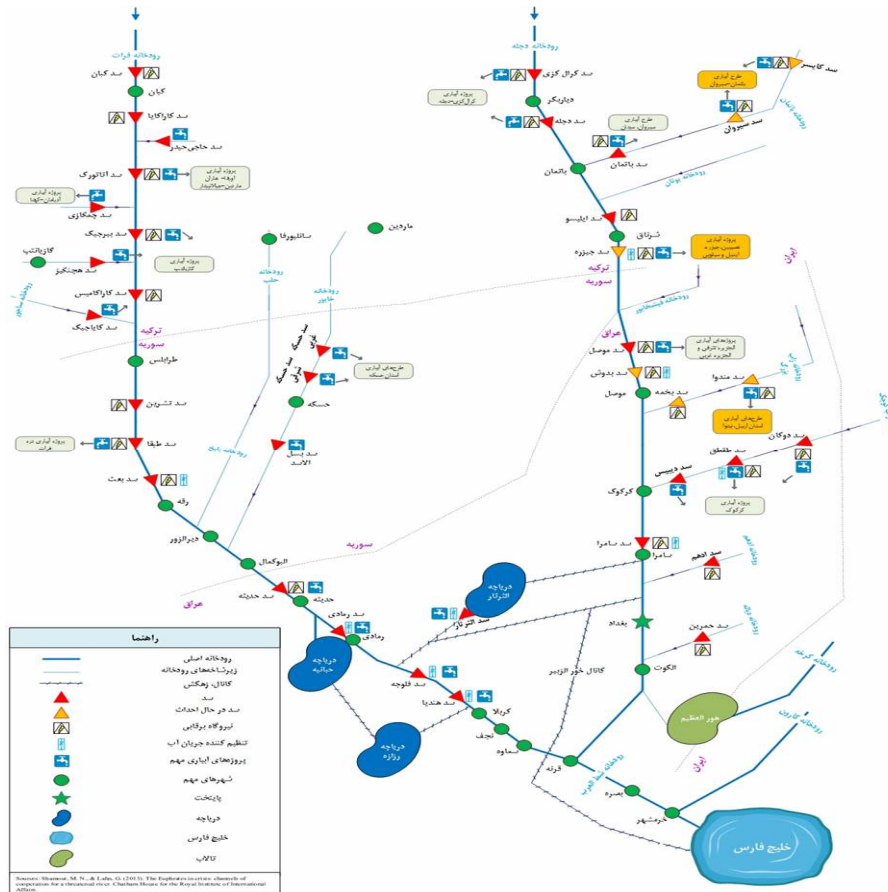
رودخانه فرات
سد کبان
کبان
سد کاراکایا
سد حاجی حیدر
سد آتاتورک
پروژه آبیاری اورفه-حران ماردین-سیلان‌پینار
پروژه آبیاری آدیامان-کهتا
سد چمکازی
سد بیرجیک
گازیانتپ
سد هجنگیز
پروژه آبیاری کارکاموش
سد کاراکامیس
رودخانه ساجور
سد کایاجیک
ترکیه
سوریه
طرابلس
سد تشرین
سد طبقا
پروژه آبیاری دره فرات
سد بعث
رقه
دیرالزور
ابوکمال
سوریه
عراق
سد حدیثه
حدیثه
سد رمادی
رمادی
دریاچه حبانیه
سد فلوجه
سد هندیا
کربلا
نجف
سماوه
دریاچه رزازه
دریاچه الثرثار
سد الثرثار
بغداد
ناصریه
قرنه
بصره
خرمشهر
خلیج فارس
هور العظیم
کانال خور الزبیر
الکوت
سد حمرین
سامرا
سد سامرا
سد ادهم
کرکوک
سد دبیس
پروژه آبیاری کرکوک
سد طقطق
سد دوکان
طرح‌های آبیاری استان اربیل دیانا
سد بخمه
سد مندوا
موصل
سد بدوش
سد موصل
پروژه‌های آبیاری الجزیره شرقی و الجزیره غربی
عراق
ترکیه
سوریه
سد جیزره
پروژه آبیاری جیزره، سیلوپی
شرناق
سد ایلیسو
باتمان
سد باتمان
طرح آبیاری سیلوان
سد سیلوان
طرح آبیاری باتمان-سیلوان
سد کاپیسر
سد دجله
دیاربکر
پروژه آبیاری کرال کزی-دجله
سد کرال کزی
رودخانه دجله
رودخانه باتمان
رودخانه بوتان
رودخانه خابور
رودخانه زاب بزرگ
رودخانه زاب کوچک
رودخانه عظیم
رودخانه دیاله
رودخانه کرخه
رودخانه کارون
رودخانه شط العرب
ایران
ماردین
سانلیورفا
رودخانه بلیخ
رودخانه خابور
رودخانه حلب
سد حسکه غربی
سد حسکه شرقی
طرح‌های آبیاری استان حسکه
حسکه
سد باسل الاسد
راهنما
رودخانه اصلی
زیرشاخه‌های رودخانه
کانال زهکش
سد
سد در حال احداث
نیروگاه برقابی
تنظیم کننده جریان آب
پروژه‌های آبیاری مهم
شهرهای مهم
پایتخت
دریاچه
خلیج فارس
تالاب
Sources: Shamout, M. N., & Lahn, G. (2015). The Euphrates in crisis: channels of cooperation for a threatened river. Chatham House for the Royal Institute of International Affairs.